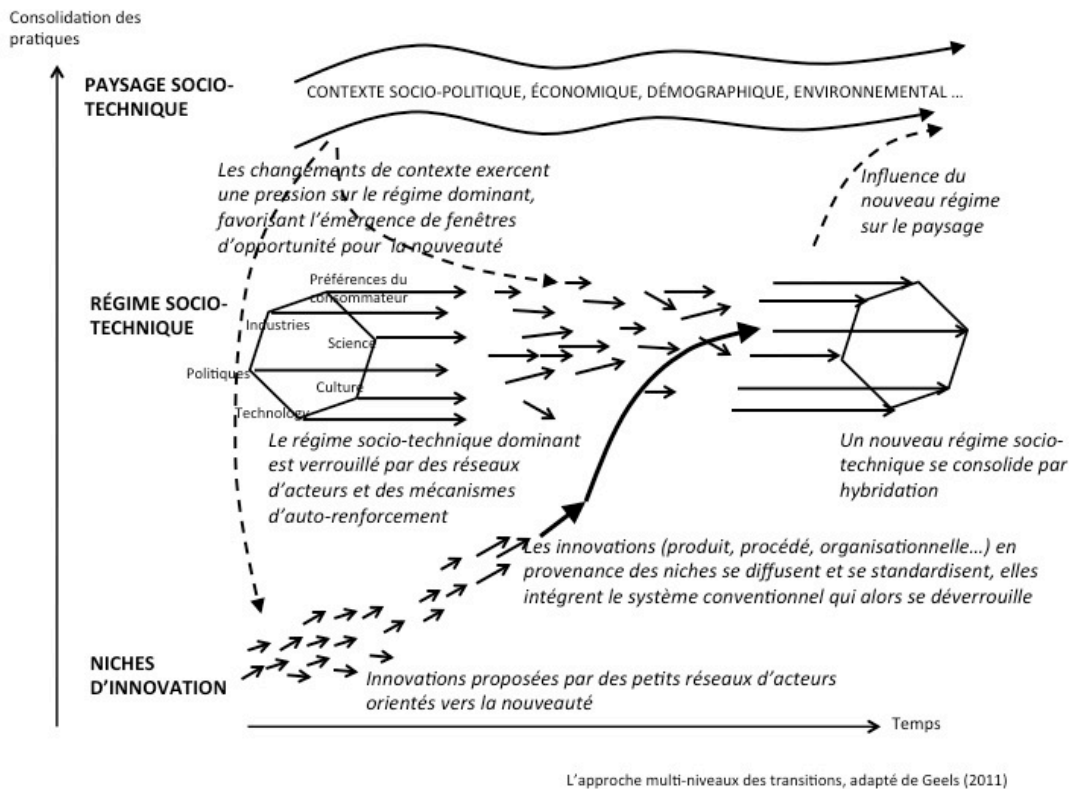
Consolidation des pratiques

PAYSAGE SOCIO-TECHNIQUE

CONTEXTE SOCIO-POLITIQUE, ÉCONOMIQUE, DÉMOGRAPHIQUE, ENVIRONNEMENTAL ...

Les changements de contexte exercent une pression sur le régime dominant, favorisant l'émergence de fenêtres d'opportunité pour la nouveauté

Influence du nouveau régime sur le paysage

RÉGIME SOCIO-TECHNIQUE

Préférences du consommateur

Industries

Science

Politiques

Culture

Technology

Le régime socio-technique dominant est verrouillé par des réseaux d'acteurs et des mécanismes d'auto-renforcement

Un nouveau régime socio-technique se consolide par hybridation

Les innovations (produit, procédé, organisationnelle...) en provenance des niches se diffusent et se standardisent, elles intègrent le système conventionnel qui alors se déverrouille

NICHES D'INNOVATION

Innovations proposées par des petits réseaux d'acteurs orientés vers la nouveauté

Temps

L'approche multi-niveaux des transitions, adapté de Geels (2011)